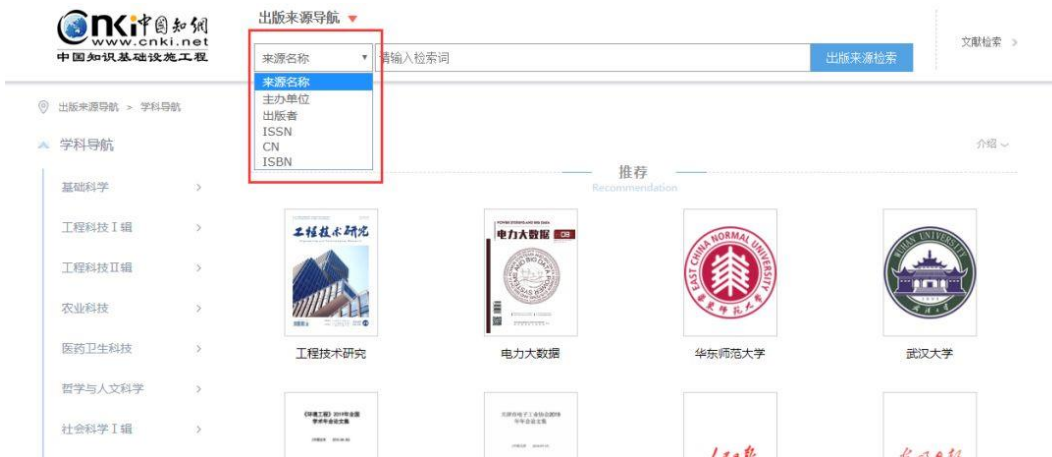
CNKI中国知网
www.cnki.net
中国知识基础设施工程

出版来源导航 ▾

来源名称 ▾ 请输入检索词 出版来源检索

来源名称
主办单位
出版者
ISSN
CN
ISBN

文献检索 >

出版来源导航 > 学科导航

学科导航

介绍

推荐
Recommendation

基础科学 >
工程科技Ⅰ辑 >
工程科技Ⅱ辑 >
农业科技 >
医药卫生科技 >
哲学与人文科学 >
社会科学Ⅰ辑 >

工程技术研究
电力大数据
EAST CHINA NORMAL UNIVERSITY
华东师范大学
WUHAN UNIVERSITY
武汉大学

工程技术研究
电力大数据
华东师范大学
武汉大学

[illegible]
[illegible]
人民日报
光明日报